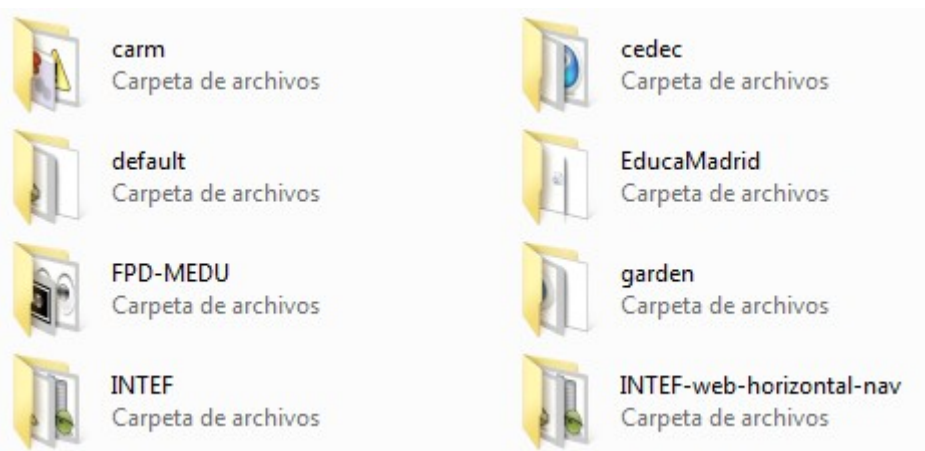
carm
Carpeta de archivos

cedec
Carpeta de archivos

default
Carpeta de archivos

EducaMadrid
Carpeta de archivos

FPD-MEDU
Carpeta de archivos

garden
Carpeta de archivos

INTEF
Carpeta de archivos

INTEF-web-horizontal-nav
Carpeta de archivos